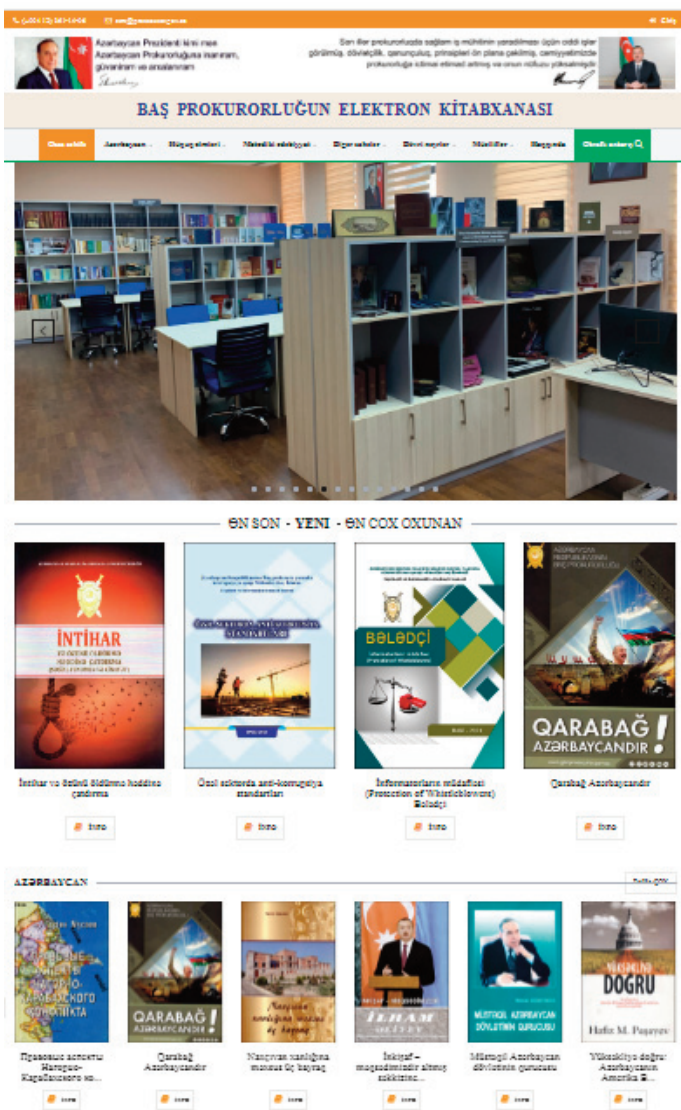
(+994 12) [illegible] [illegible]@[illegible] Giriş

Azərbaycan Prezidenti kimi mən Azərbaycan Prokurorluğuna inanıram, güvənirəm və arxalanıram

Son illər prokurorluqda sağlam iş mühitinin yaradılması üçün ciddi işlər görülmüş, dövlətçilik, qanunçuluq, prinsipləri ön plana çəkilmiş, cəmiyyətimizdə prokurorluğa olan etimad artmış və onun nüfuzu yüksəlmişdir

BAŞ PROKURORLUĞUN ELEKTRON KİTABXANASI

Əsas səhifə | Azərbaycan | Hüquq elmləri | Metodiki ədəbiyyat | Digər sahələr | Dövri nəşrlər | Müəlliflər | Haqqında | Qabaqcıl axtarış

ƏN SON - YENİ - ƏN ÇOX OXUNAN

İNTİHAR

BƏLƏDÇİ

QARABAĞ AZƏRBAYCANDIR!

İntihar və özünü öldürmə həddinə çatdırma
İnfo

Özəl sektorda anti-korrupsiya standartları
İnfo

İnformatorların müdafiəsi (Protection of Whistleblowers) Bələdçi
İnfo

Qarabağ Azərbaycandır
İnfo

AZƏRBAYCAN

Daha çox

QARABAĞ AZƏRBAYCANDIR!

İLHAM ƏLİYEV

DOĞRU

Hafiz M. Paşayev

Правовые аспекты Нагорно-Карабахского ко...
İnfo

Qarabağ Azərbaycandır
İnfo

Naxçıvan xanlığına məxsus üç bayraq
İnfo

İnkişaf – məqsədimizdir altmış səkkizinc...
İnfo

Müstəqil Azərbaycan dövlətinin qurucusu
İnfo

Yüksəkliyə doğru: Azərbaycanın Amerika B...
İnfo